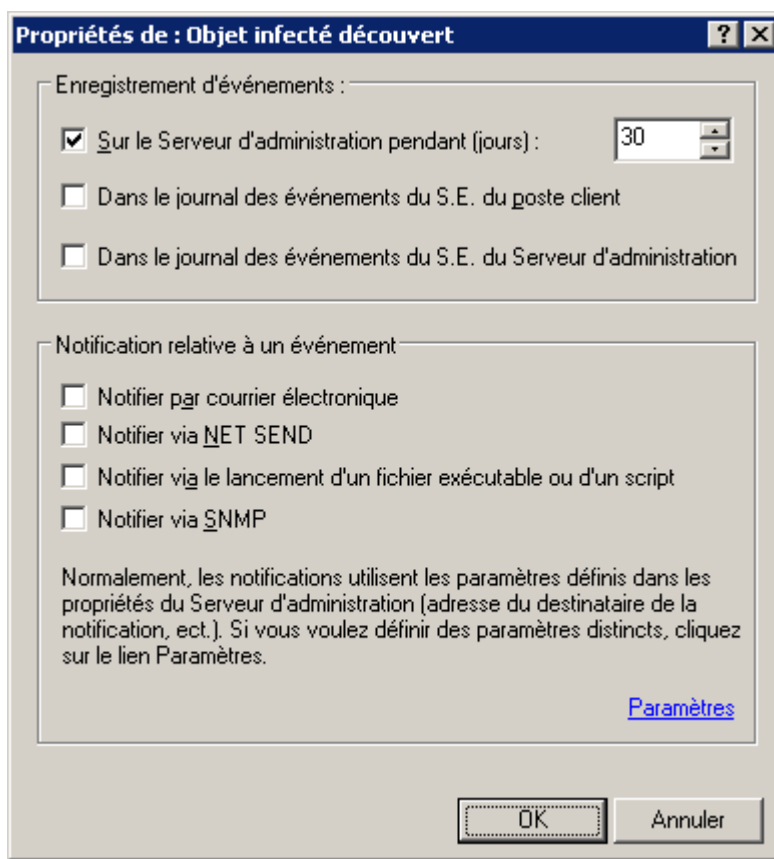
Propriétés de : Objet infecté découvert

? X

Enregistrement d'événements :

Sur le Serveur d'administration pendant (jours) : 30

Dans le journal des événements du S.E. du poste client

Dans le journal des événements du S.E. du Serveur d'administration

Notification relative à un événement

Notifier par courrier électronique

Notifier via NET SEND

Notifier via le lancement d'un fichier exécutable ou d'un script

Notifier via SNMP

Normalement, les notifications utilisent les paramètres définis dans les propriétés du Serveur d'administration (adresse du destinataire de la notification, ect.). Si vous voulez définir des paramètres distincts, cliquez sur le lien Paramètres.

Paramètres

OK

Annuler